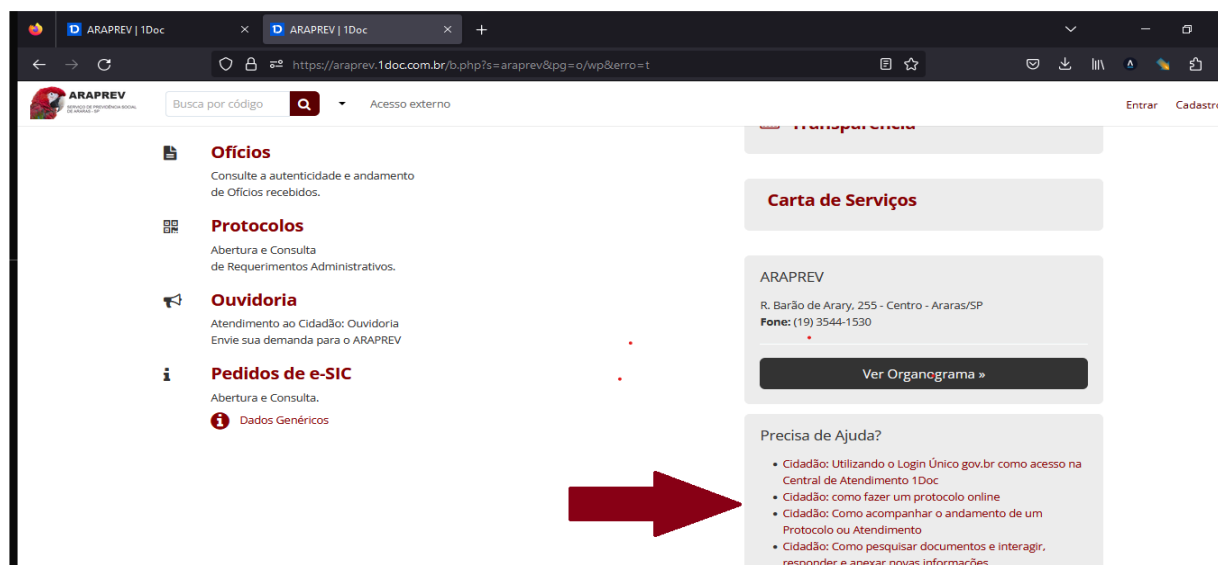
ARAPREV | 1Doc
ARAPREV | 1Doc
https://araprev.1doc.com.br/b.php?s=araprev&pg=o/wp&erro=t

ARAPREV
SERVIÇO DE PREVIDÊNCIA SOCIAL DE ARARAS - SP
Busca por código
Acesso externo
Entrar
Cadastro

Ofícios
Consulte a autenticidade e andamento de Ofícios recebidos.

Protocolos
Abertura e Consulta de Requerimentos Administrativos.

Ouvidoria
Atendimento ao Cidadão: Ouvidoria
Envie sua demanda para o ARAPREV

Pedidos de e-SIC
Abertura e Consulta.
Dados Genéricos

Transparência

Carta de Serviços

ARAPREV
R. Barão de Arary, 255 - Centro - Araras/SP
Fone: (19) 3544-1530
Ver Organograma »

Precisa de Ajuda?
• Cidadão: Utilizando o Login Único gov.br como acesso na Central de Atendimento 1Doc
• Cidadão: como fazer um protocolo online
• Cidadão: Como acompanhar o andamento de um Protocolo ou Atendimento
• Cidadão: Como pesquisar documentos e interagir, responder e anexar novas informações